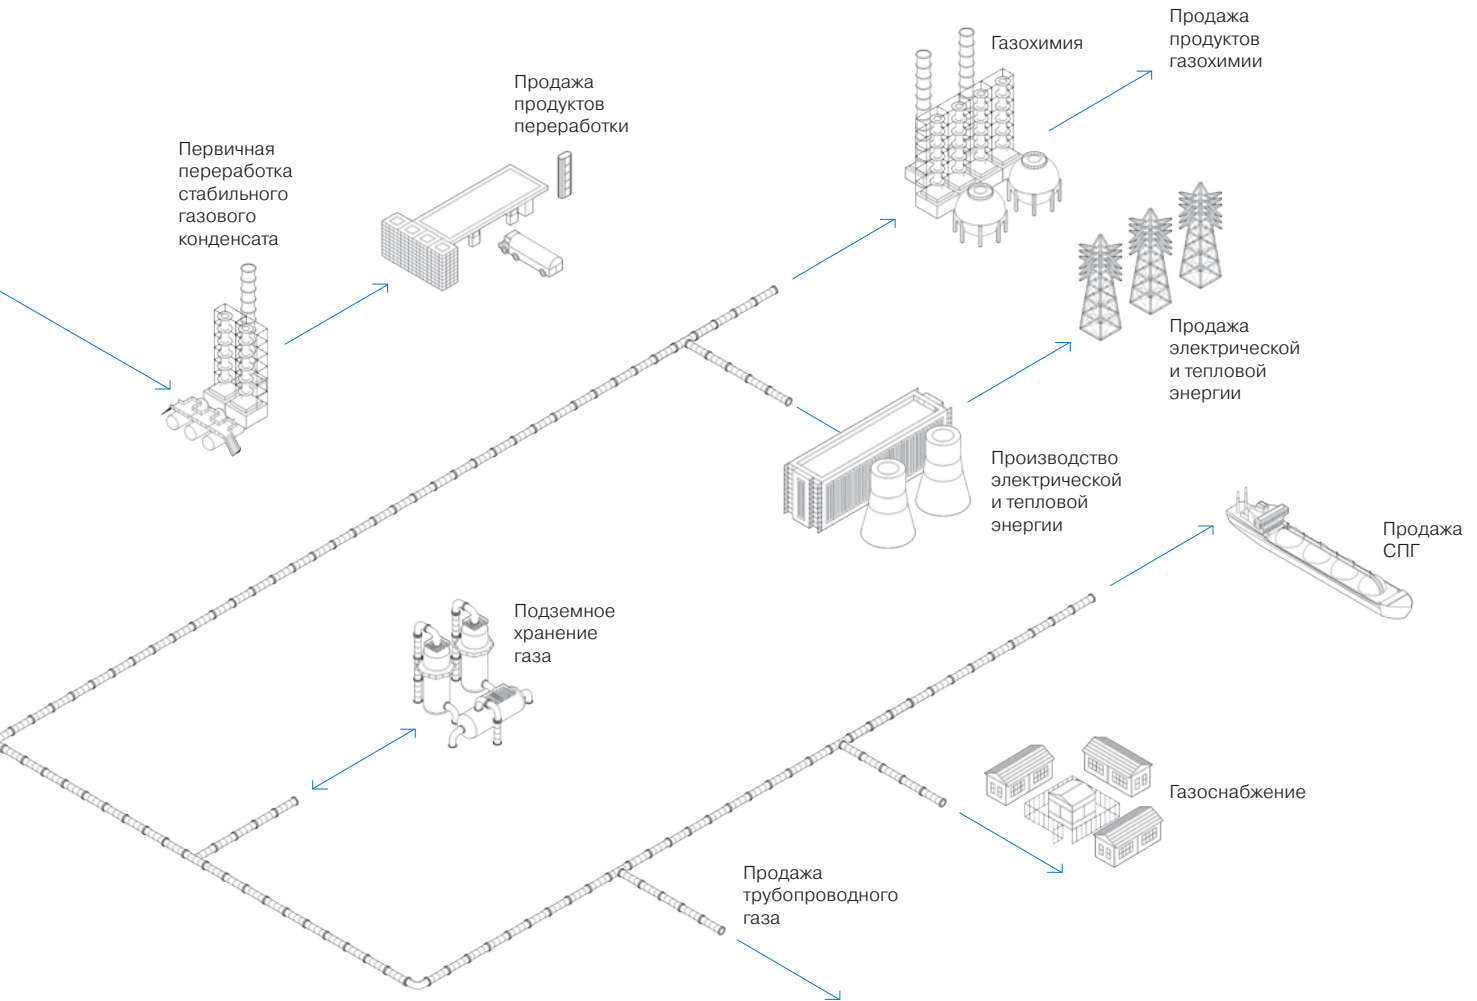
Продажа продуктов газохимии

Газохимия

Продажа продуктов переработки

Первичная переработка стабильного газового конденсата

Продажа электрической и тепловой энергии

Производство электрической и тепловой энергии

Продажа СПГ

Подземное хранение газа

Газоснабжение

Продажа трубопроводного газа